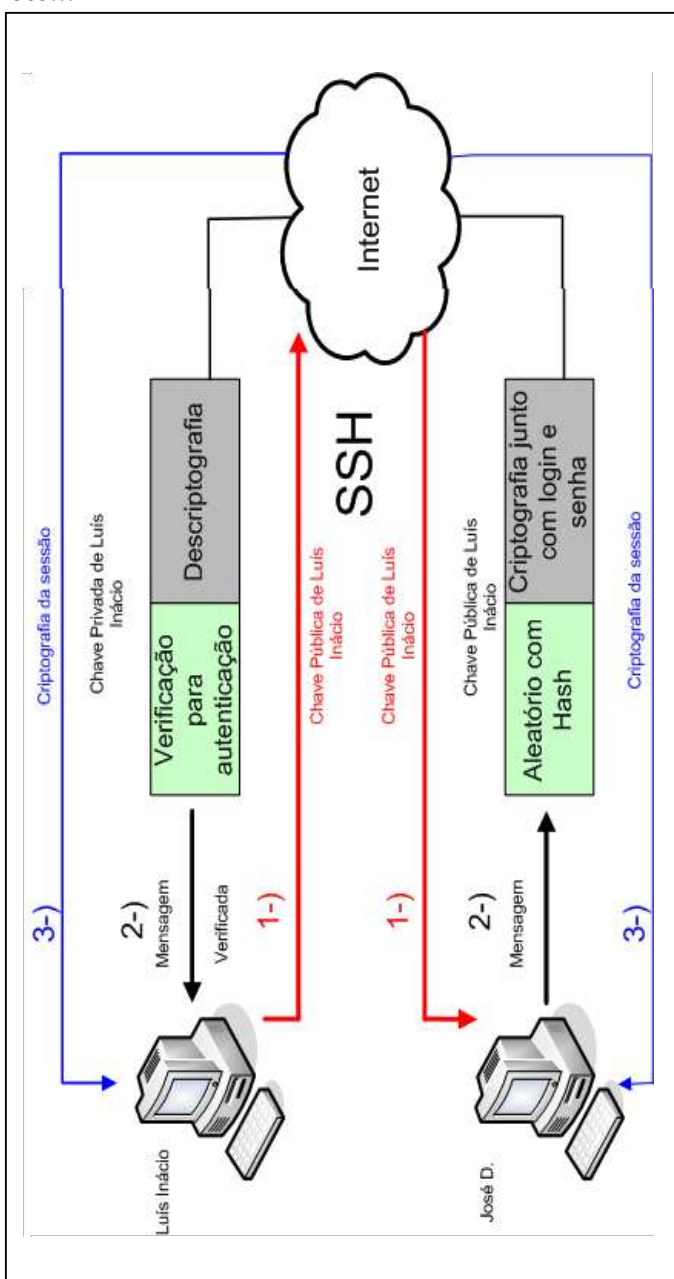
Internet

SSH

Criptografia da sessão

Chave Privada de Luís Inácio

Descriptografia

Verificação para autenticação

Chave Pública de Luís Inácio

Chave Pública de Luís Inácio

Chave Pública de Luís Inácio

Criptografia junto com login e senha

Aleatório com Hash

Criptografia da sessão

3-)

2-)
Mensagem
Verificada

1-)

1-)

2-)
Mensagem

3-)

Luís Inácio

José D.